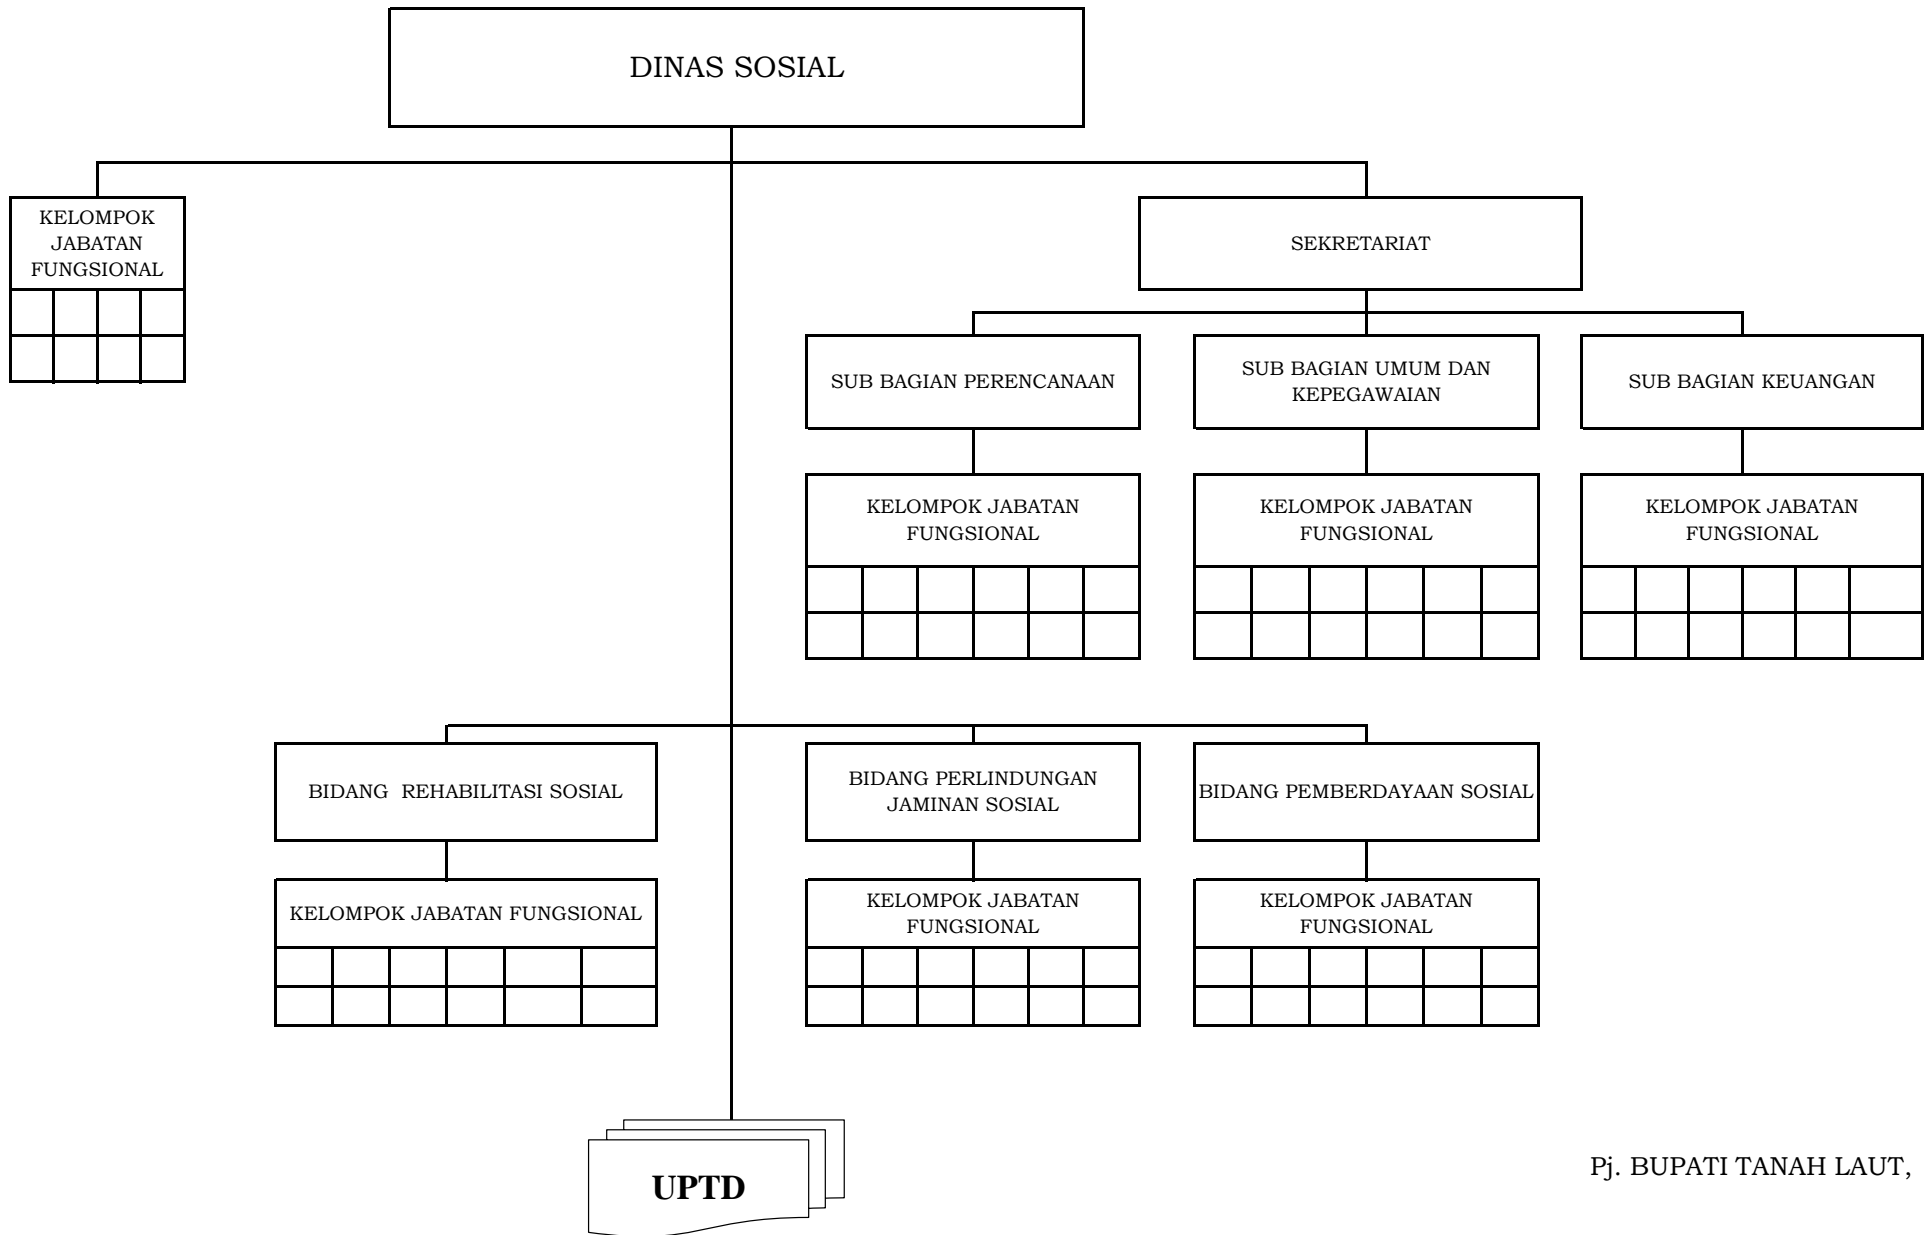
DINAS SOSIAL

KELOMPOK JABATAN FUNGSIONAL

SEKRETARIAT

SUB BAGIAN PERENCANAAN

SUB BAGIAN UMUM DAN KEPEGAWAIAN

SUB BAGIAN KEUANGAN

KELOMPOK JABATAN FUNGSIONAL

KELOMPOK JABATAN FUNGSIONAL

KELOMPOK JABATAN FUNGSIONAL

BIDANG REHABILITASI SOSIAL

BIDANG PERLINDUNGAN JAMINAN SOSIAL

BIDANG PEMBERDAYAAN SOSIAL

KELOMPOK JABATAN FUNGSIONAL

KELOMPOK JABATAN FUNGSIONAL

KELOMPOK JABATAN FUNGSIONAL

UPTD

Pj. BUPATI TANAH LAUT,